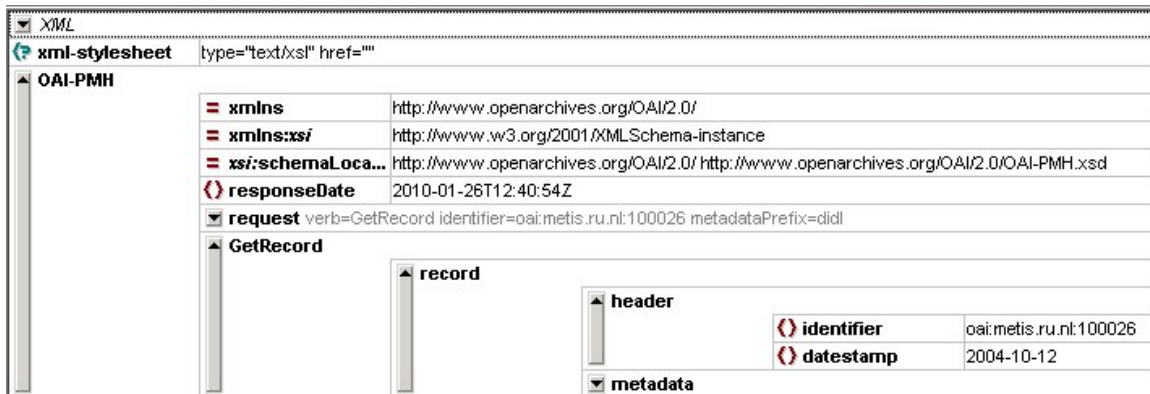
XML

xml-stylesheet type="text/xsl" href=""

OAI-PMH

| | |
|---|---|
| = xmlns | http://www.openarchives.org/OAI/2.0/ |
| = xmlns:xsi | http://www.w3.org/2001/XMLSchema-instance |
| = xsi:schemaLoca... | http://www.openarchives.org/OAI/2.0/ http://www.openarchives.org/OAI/2.0/OAI-PMH.xsd |
| () responseDate | 2010-01-26T12:40:54Z |

request verb=GetRecord identifier=oai:metis.ru.nl:100026 metadataPrefix=didl

GetRecord

record

header

| | |
|---|---|
| () identifier | oai:metis.ru.nl:100026 |
| () datestamp | 2004-10-12 |

metadata